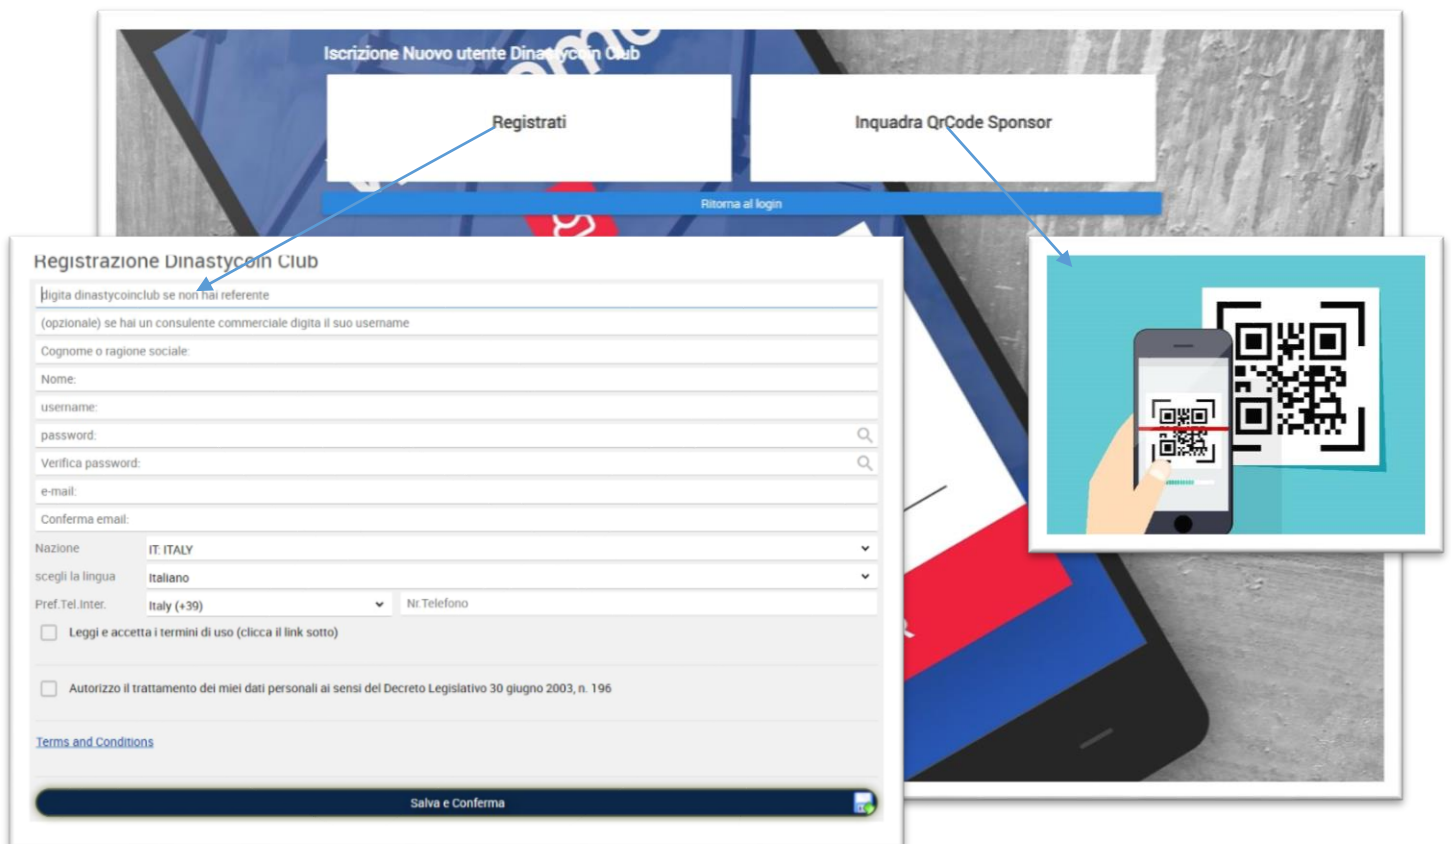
Iscrizione Nuovo utente Dinastycoin Club

Registrati

Inquadra QrCode Sponsor

Ritorna al login

Registrazione Dinastycoin Club

digita dinastycoinclub se non hai referente

(opzionale) se hai un consulente commerciale digita il suo username

Cognome o ragione sociale:

Nome:

username:

password:

Verifica password:

e-mail:

Conferma email:

Nazione IT: ITALY

scegli la lingua Italiano

Pref.Tel.Inter. Italy (+39) Nr.Telefono

Leggi e accetta i termini di uso (clicca il link sotto)

Autorizzo il trattamento dei miei dati personali ai sensi del Decreto Legislativo 30 giugno 2003, n. 196

Terms and Conditions

Salva e Conferma